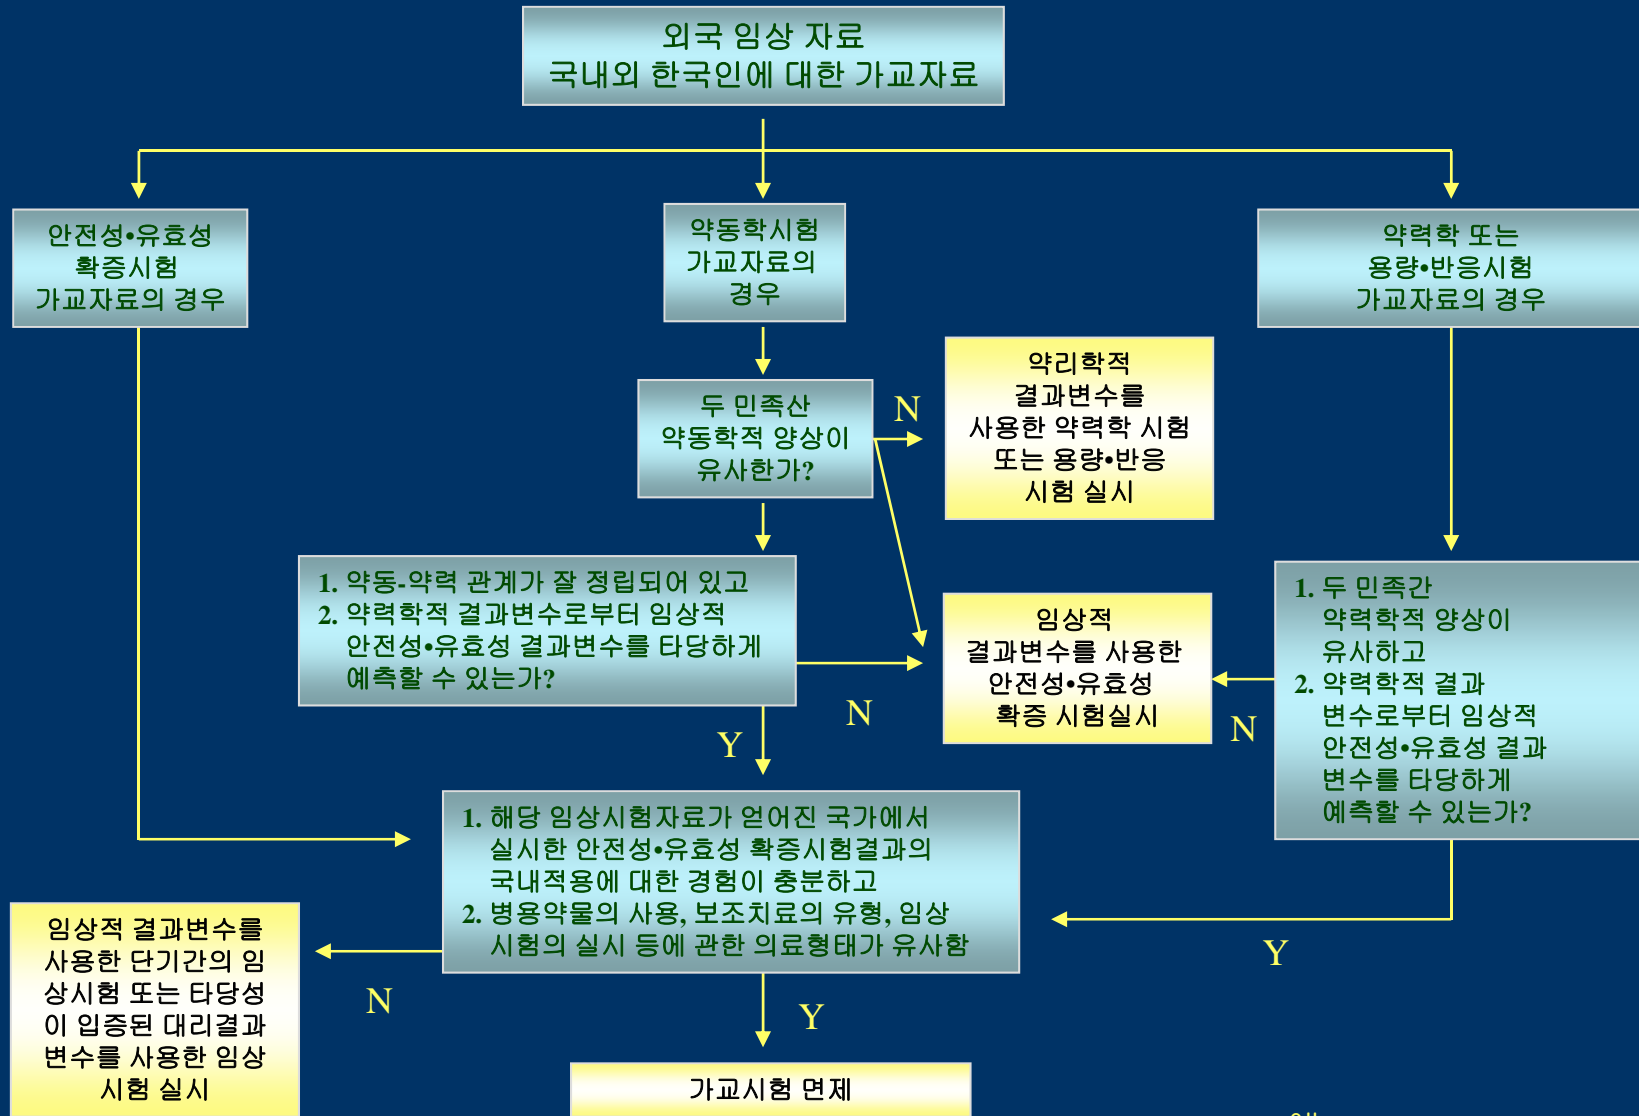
외국 임상 자료
국내외 한국인에 대한 가교자료

안전성•유효성
확증시험
가교자료의 경우

약동학시험
가교자료의
경우

약력학 또는
용량•반응시험
가교자료의 경우

두 민족산
약동학적 양상이
유사한가?

N

약리학적
결과변수를
사용한 약력학 시험
또는 용량•반응
시험 실시

1. 약동-약력 관계가 잘 정립되어 있고
2. 약력학적 결과변수로부터 임상적 안전성•유효성 결과변수를 타당하게 예측할 수 있는가?

임상적
결과변수를 사용한
안전성•유효성
확증 시험실시

1. 두 민족간
약력학적 양상이
유사하고
2. 약력학적 결과
변수로부터 임상적
안전성•유효성 결과
변수를 타당하게
예측할 수 있는가?

N

Y

N

1. 해당 임상시험자료가 얻어진 국가에서 실시한 안전성•유효성 확증시험결과의 국내적용에 대한 경험이 충분하고
2. 병용약물의 사용, 보조치료의 유형, 임상시험의 실시 등에 관한 의료형태가 유사함

Y

임상적 결과변수를
사용한 단기간의 임
상시험 또는 타당성
이 입증된 대리결과
변수를 사용한 임상
시험 실시

N

Y

가교시험 면제